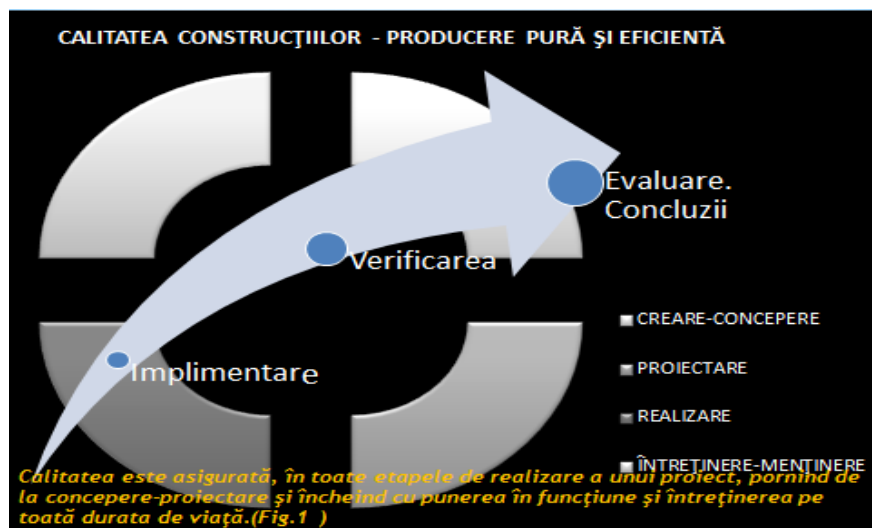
CALITATEA CONSTRUCŢIILOR - PRODUCERE PURĂ ŞI EFICIENTĂ

Evaluare. Concluzii

Verificarea

Implimentare

CREARE-CONCEPERE

PROIECTARE

REALIZARE

ÎNTREŢINERE-MENŢINERE

Calitatea este asigurată, în toate etapele de realizare a unui proiect, pornind de la concepere-proiectare şi încheind cu punerea în funcţiune şi întreţinerea pe toată durata de viaţă.(Fig.1 )